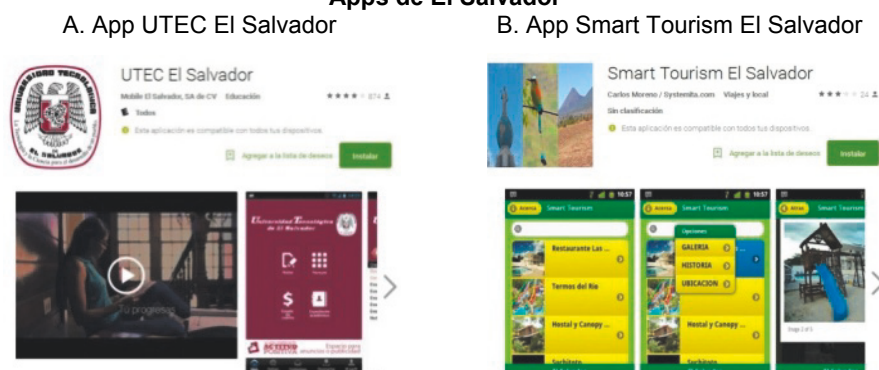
Apps de El Salvador

A. App UTEC El Salvador

UNIVERSIDAD TECNOLÓGICA EL SALVADOR

UTEC El Salvador

Mobile El Salvador, SA de CV · Educación

★★★★ 874

Todos

Esta aplicación es compatible con todos tus dispositivos.

Agregar a la lista de deseos

Instalar

Tu progreso

Universidad Tecnológica de El Salvador

B. App Smart Tourism El Salvador

Smart Tourism El Salvador

Carlos Moreno / Systemita.com · Viajes y local

★★★ 24

Sin clasificación

Esta aplicación es compatible con todos tus dispositivos.

Agregar a la lista de deseos

Instalar

10:57

Smart Tourism

Restaurante Las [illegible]

Termos del Rio

Hostal y Canopy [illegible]

Opciones

GALERIA

HISTORIA

UBICACION

Hostal y Canopy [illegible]

Atrás

Smart Tourism